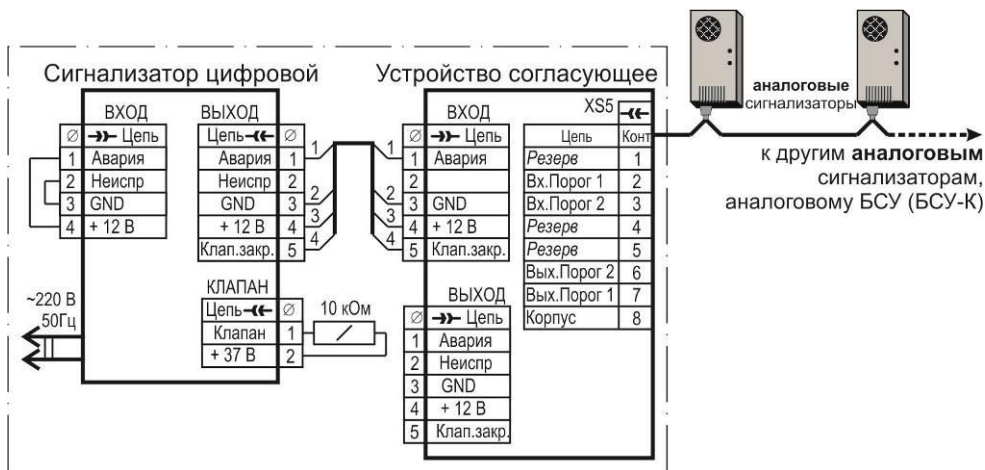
Сигнализатор цифровой

ВХОД

| Ø | Цепь |
|---|---|
| 1 | Авария |
| 2 | Неиспр |
| 3 | GND |
| 4 | + 12 В |

ВЫХОД

| Цепь | Ø |
|---|---|
| Авария | 1 |
| Неиспр | 2 |
| GND | 3 |
| + 12 В | 4 |
| Клап.закр. | 5 |

КЛАПАН

| Цепь | Ø |
|---|---|
| Клапан | 1 |
| + 37 В | 2 |

10 кОм

~220 В 50Гц

1 2 3 4

Устройство согласующее

ВХОД

| Ø | Цепь |
|---|---|
| 1 | Авария |
| 2 | |
| 3 | GND |
| 4 | + 12 В |
| 5 | Клап.закр. |

ВЫХОД

| Ø | Цепь |
|---|---|
| 1 | Авария |
| 2 | Неиспр |
| 3 | GND |
| 4 | + 12 В |
| 5 | Клап.закр. |

XS5

| Цепь | Конт |
|---|---|
| Резерв | 1 |
| Вх.Порог 1 | 2 |
| Вх.Порог 2 | 3 |
| Резерв | 4 |
| Резерв | 5 |
| Вых.Порог 2 | 6 |
| Вых.Порог 1 | 7 |
| Корпус | 8 |

аналоговые сигнализаторы

к другим аналоговым сигнализаторам, аналоговому БСУ (БСУ-К)